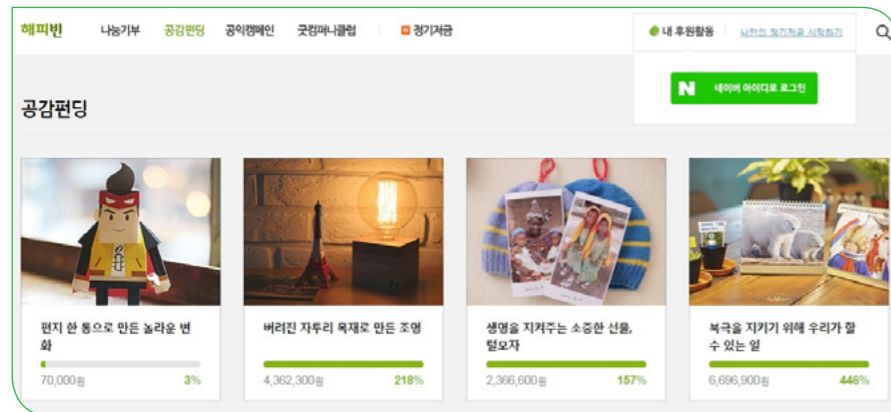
해피빈 나눔기부 공감펀딩 공익캠페인 굿컴퍼니클럽 정기저금

내 후원활동 나만의 정기저금 시작하기

N 네이버 아이디로 로그인

공감펀딩

편지 한 통으로 만든 놀라운 변화

70,000원 3%

버려진 자투리 목재로 만든 조명

4,362,300원 218%

생명을 지켜주는 소중한 선물, 털모자

2,366,600원 157%

북극을 지키기 위해 우리가 할 수 있는 일

6,696,900원 446%